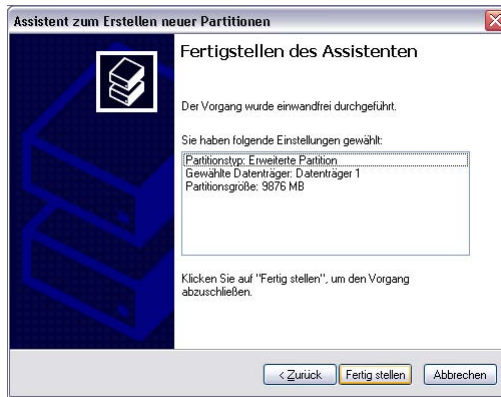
Assistent zum Erstellen neuer Partitionen

Fertigstellen des Assistenten

Der Vorgang wurde einwandfrei durchgeführt.

Sie haben folgende Einstellungen gewählt:

Partitionstyp: Erweiterte Partition
Gewählte Datenträger: Datenträger 1
Partitionsgröße: 9876 MB

Klicken Sie auf "Fertig stellen", um den Vorgang abzuschließen.

< Zurück | Fertig stellen | Abbrechen